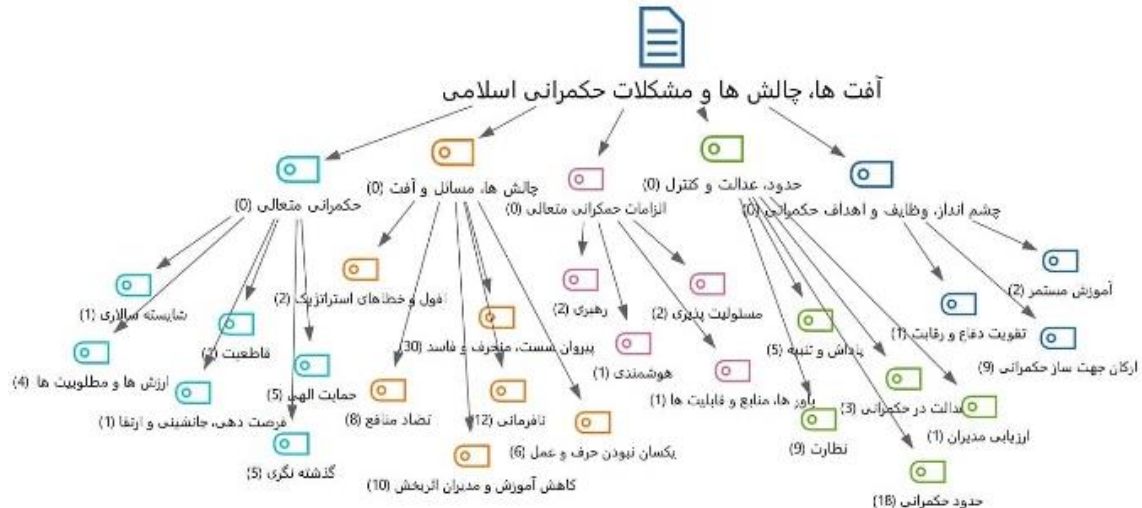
آفت ها، چالش ها و مشکلات حکمرانی اسلامی

حکمرانی متعالی (0)
چالش ها، مسائل و آفت (0)
الزامات حمکرانی متعالی (0)
حدود، عدالت و کنترل (0)
چشم انداز، وظایف و اهداف حکمرانی (0)

شایسته سالاری (1)
قاطعیت (2)
ارزش ها و مطلوبیت ها (4)
حمایت الهی (5)
فرصت دهی، جانشینی و ارتقا (1)
گذشته نگری (5)

افول و خطاهای استراتژیک (2)
پیروان سست، منحرف و فاسد (30)
تضاد منافع (8)
نافرمانی (12)
یکسان نبودن حرف و عمل (6)
کاهش آموزش و مدیران اثربخش (10)

رهبری (2)
مسئولیت پذیری (2)
هوشمندی (1)
باور ها، منابع و قابلیت ها (1)

پاداش و تنبیه (5)
عدالت در حکمرانی (3)
نظارت (9)
ارزیابی مدیران (1)
حدود حکمرانی (18)

آموزش مستمر (2)
تقویت دفاع و رقابت (1)
ارکان جهت ساز حکمرانی (9)